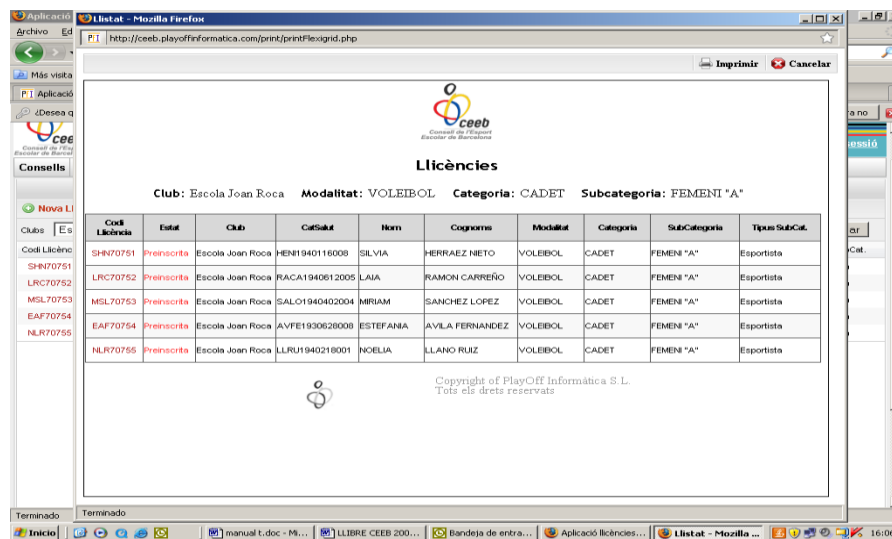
Aplicació
Archivo Ed
Más visita
Aplicació
¿Desea q
ceeb
Consell de l'Esport Escolar de Barcelona
Consells
Nova Ll
Clubs Es
Codi Llicènc
SHN70751
LRC70752
MSL70753
EAF70754
NLR70755
Terminado

Llistat - Mozilla Firefox
http://ceeb.playoffinformatica.com/print/printFlexigrid.php
Imprimir Cancelar

ceeb
Consell de l'Esport Escolar de Barcelona

Llicències

Club: Escola Joan Roca Modalitat: VOLEIBOL Categoria: CADET Subcategoria: FEMENI "A"

| Codi Llicència | Estat | Club | CatSalut | Nom | Cognoms | Modalitat | Categoria | SubCategoria | Tipus SubCat. |
|---|---|---|---|---|---|---|---|---|---|
| SHN70751 | Preinscrita | Escola Joan Roca | HENI1940116008 | SILVIA | HERRAEZ NIETO | VOLEIBOL | CADET | FEMENI "A" | Esportista |
| LRC70752 | Preinscrita | Escola Joan Roca | RACA1940612005 | LAIA | RAMON CARREÑO | VOLEIBOL | CADET | FEMENI "A" | Esportista |
| MSL70753 | Preinscrita | Escola Joan Roca | SALO1940402004 | MIRIAM | SANCHEZ LOPEZ | VOLEIBOL | CADET | FEMENI "A" | Esportista |
| EAF70754 | Preinscrita | Escola Joan Roca | AVFE1930628008 | ESTEFANIA | AVILA FERNANDEZ | VOLEIBOL | CADET | FEMENI "A" | Esportista |
| NLR70755 | Preinscrita | Escola Joan Roca | LLRU1940218001 | NOELIA | LLANO RUIZ | VOLEIBOL | CADET | FEMENI "A" | Esportista |

Copyright of PlayOff Informàtica S.L.
Tots els drets reservats

Terminado

ra no
essió
ar
Cat.

Inicio | manual t.doc - Mi... | LLIBRE CEEB 200... | Bandeja de entra... | Aplicació llicències... | Llistat - Mozilla ... | 16:0